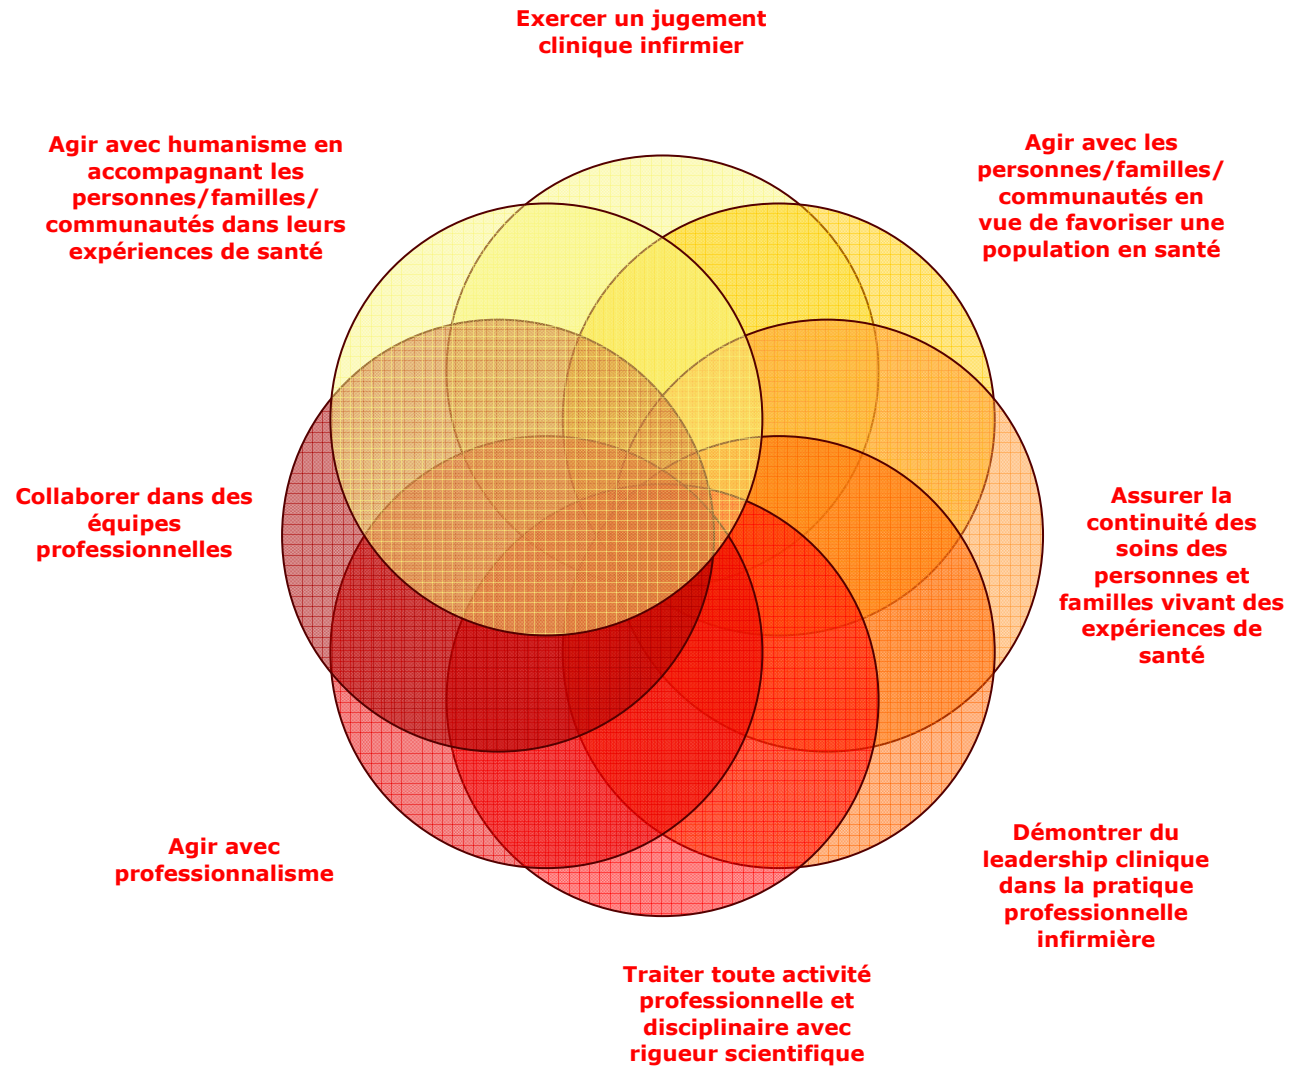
Exercer un jugement clinique infirmier

Agir avec humanisme en accompagnant les personnes/familles/ communautés dans leurs expériences de santé

Agir avec les personnes/familles/ communautés en vue de favoriser une population en santé

Collaborer dans des équipes professionnelles

Assurer la continuité des soins des personnes et familles vivant des expériences de santé

Agir avec professionnalisme

Démontrer du leadership clinique dans la pratique professionnelle infirmière

Traiter toute activité professionnelle et disciplinaire avec rigueur scientifique